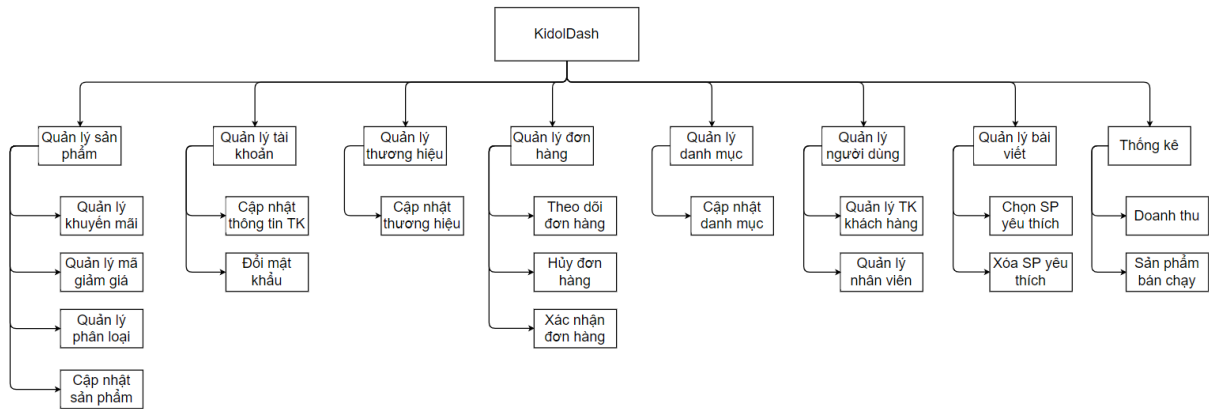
KidolDash

Quản lý sản phẩm
Quản lý khuyến mãi
Quản lý mã giảm giá
Quản lý phân loại
Cập nhật sản phẩm

Quản lý tài khoản
Cập nhật thông tin TK
Đổi mật khẩu

Quản lý thương hiệu
Cập nhật thương hiệu

Quản lý đơn hàng
Theo dõi đơn hàng
Hủy đơn hàng
Xác nhận đơn hàng

Quản lý danh mục
Cập nhật danh mục

Quản lý người dùng
Quản lý TK khách hàng
Quản lý nhân viên

Quản lý bài viết
Chọn SP yêu thích
Xóa SP yêu thích

Thống kê
Doanh thu
Sản phẩm bán chạy